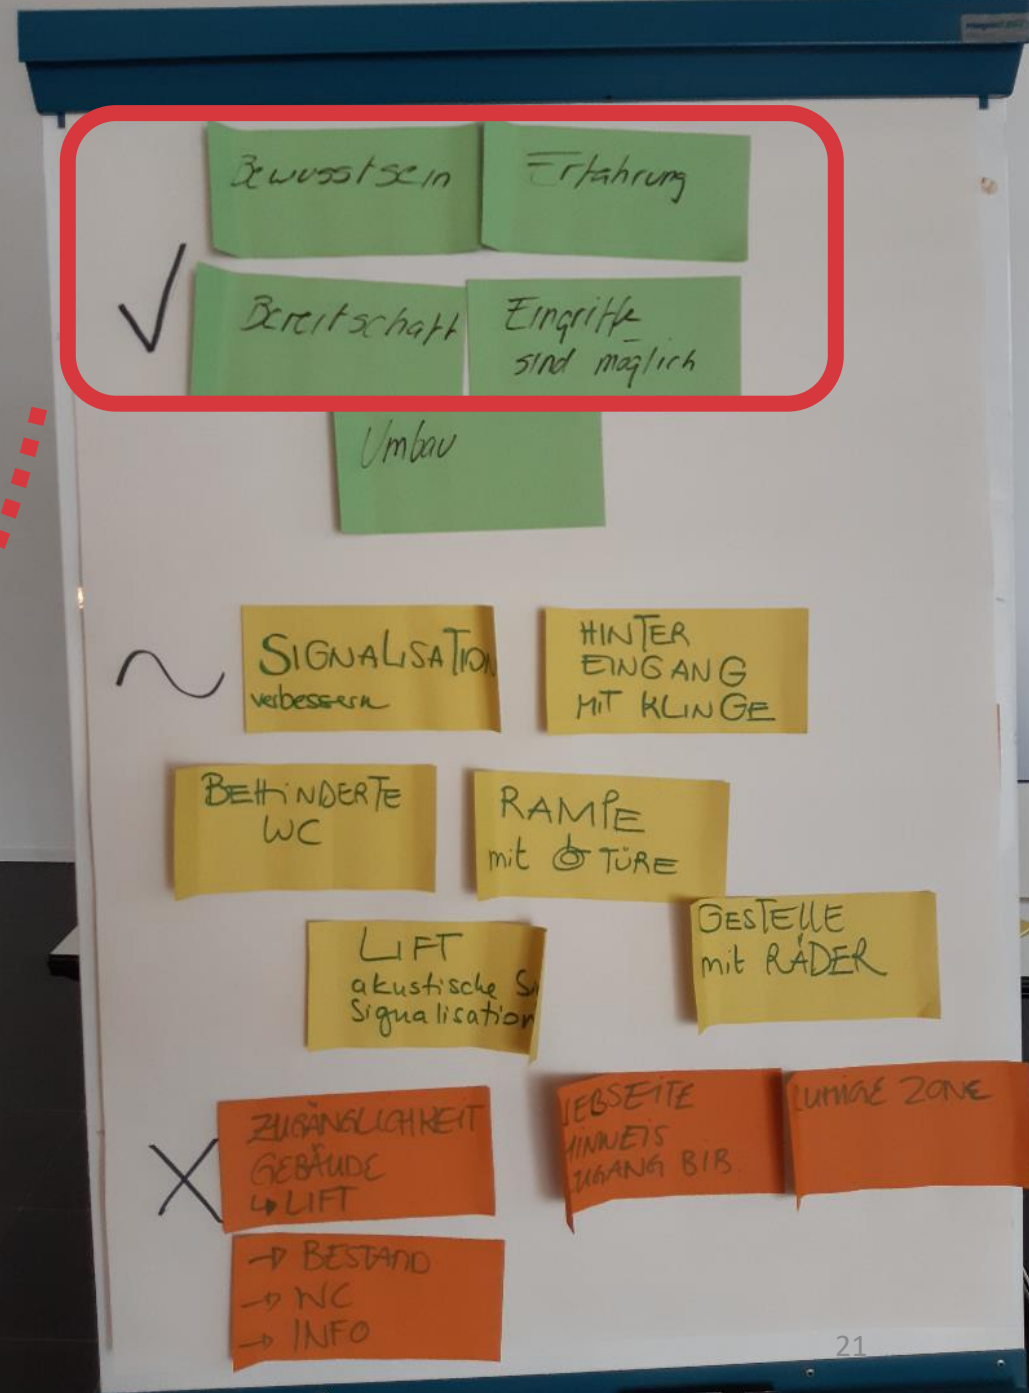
Bewusstsein

Erfahrung

Bereitschaft

Eingriffe sind möglich

Umbau

SIGNALISATION verbessern

HINTER EINGANG MIT KLINGE

BEHINDERTE WC

RAMPE mit TÜRE

LIFT akustische S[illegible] Signalisation

GESTELLE mit RÄDER

ZUGÄNGLICHKEIT GEBÄUDE ↳ LIFT

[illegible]EBSEITE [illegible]INWEIS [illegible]UGANG BIB

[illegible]UHIGE ZONE

→ BESTAND
→ WC
→ INFO

21